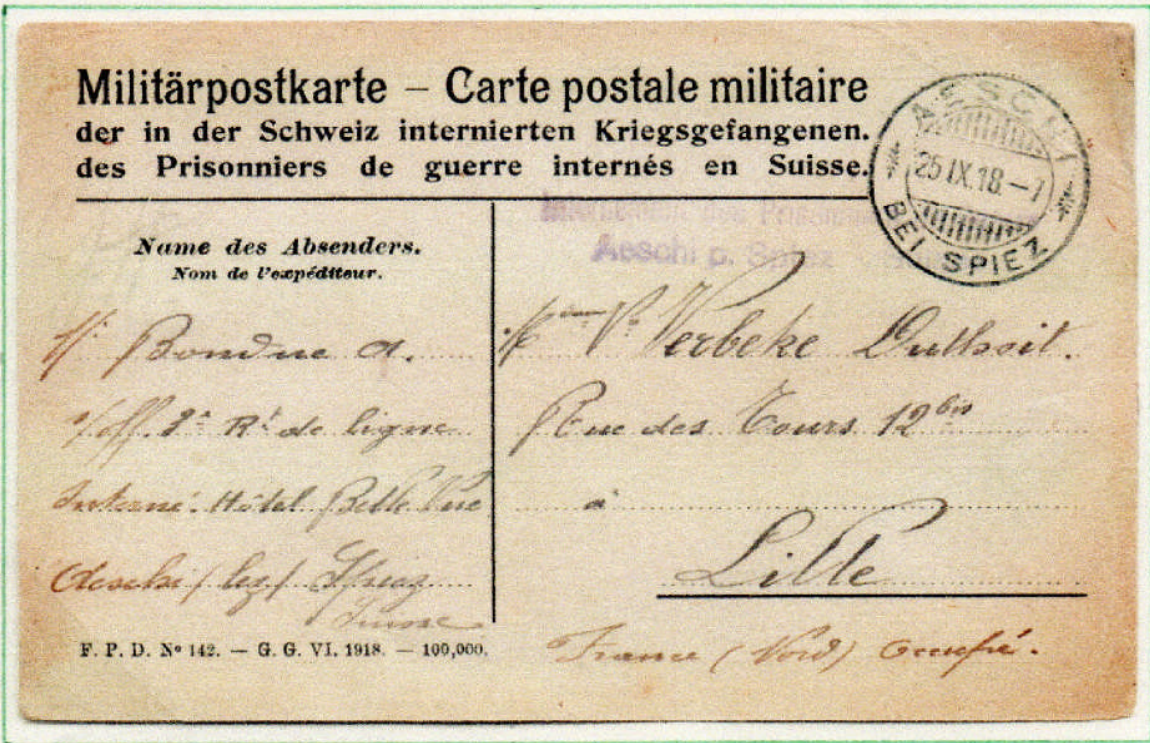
Militärpostkarte – Carte postale militaire
der in der Schweiz internierten Kriegsgefangenen.
des Prisonniers de guerre internés en Suisse.

AESCHI
25.IX.18.–7
BEI SPIEZ

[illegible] des Prisonn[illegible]
Aeschi b. Spiez

Name des Absenders.
Nom de l'expéditeur.

M. Bondue A.
S/off. 2e Rt de ligne
Interné: Hôtel Bellevue
Aeschi (lez) Spiez
Suisse

Mme Verbeke Duthoit
Rue des Tours 12bis
à
Lille

France (Nord) Occupé.

F. P. D. No 142. – G. G. VI. 1918. – 100,000.